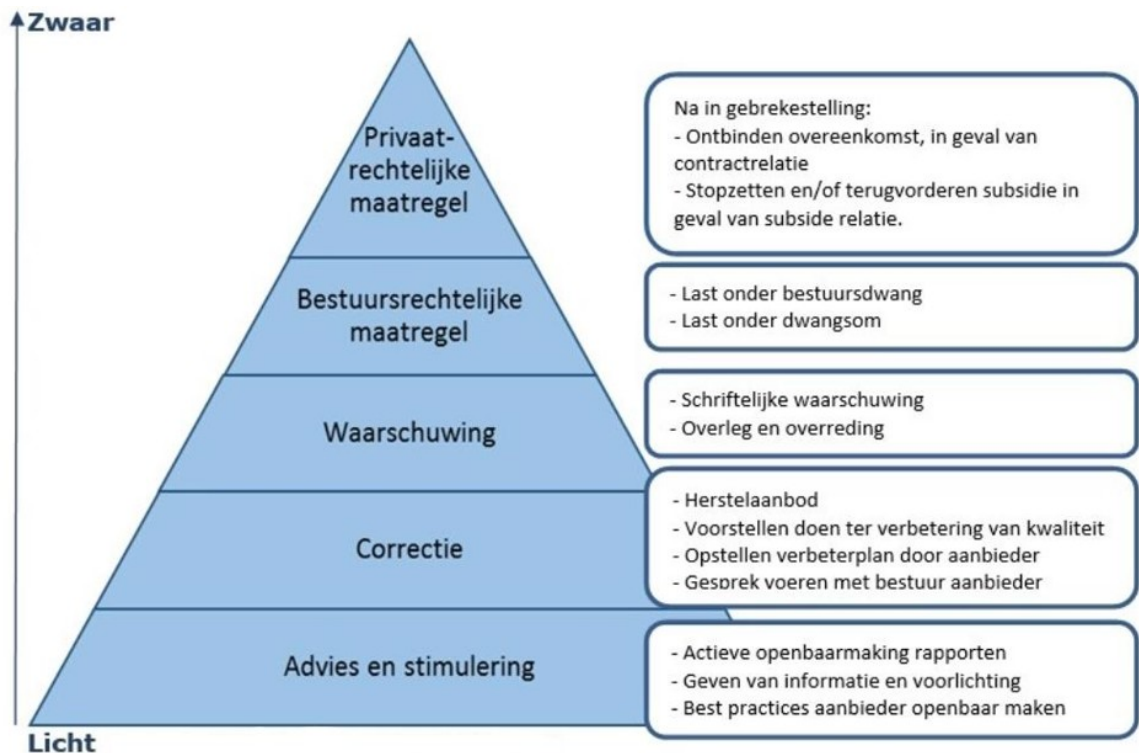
Zwaar

Privaatrechtelijke maatregel

Na in gebrekestelling:
- Ontbinden overeenkomst, in geval van contractrelatie
- Stopzetten en/of terugvorderen subsidie in geval van subside relatie.

Bestuursrechtelijke maatregel

- Last onder bestuursdwang
- Last onder dwangsom

Waarschuwing

- Schriftelijke waarschuwing
- Overleg en overreding

Correctie

- Herstelaanbod
- Voorstellen doen ter verbetering van kwaliteit
- Opstellen verbeterplan door aanbieder
- Gesprek voeren met bestuur aanbieder

Advies en stimulering

- Actieve openbaarmaking rapporten
- Geven van informatie en voorlichting
- Best practices aanbieder openbaar maken

Licht